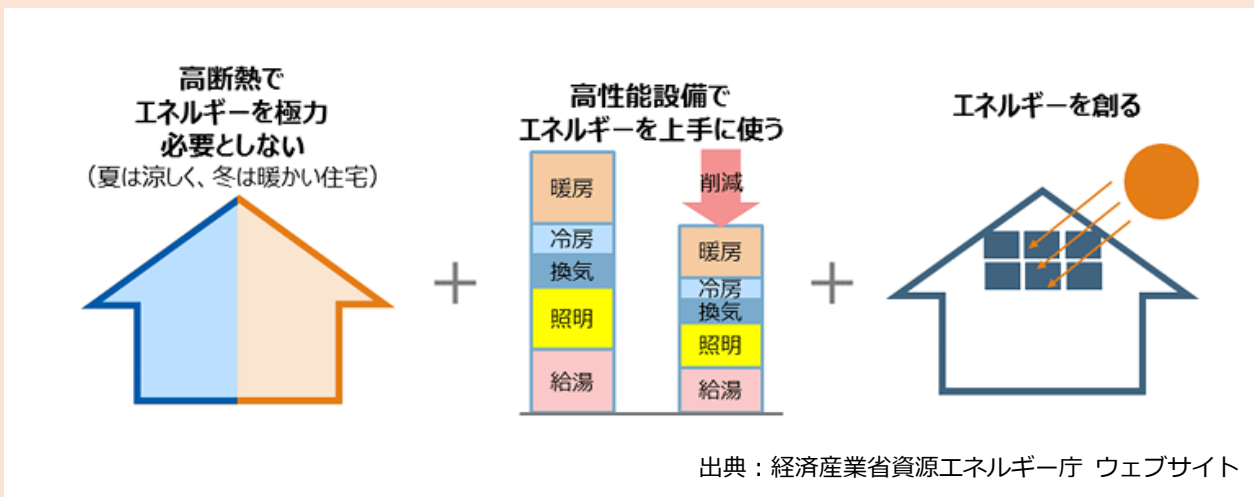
高断熱で
エネルギーを極力
必要としない
（夏は涼しく、冬は暖かい住宅）

高性能設備で
エネルギーを上手に使う

暖房
冷房
換気
照明
給湯

削減

暖房
冷房
換気
照明
給湯

エネルギーを創る

出典：経済産業省資源エネルギー庁 ウェブサイト